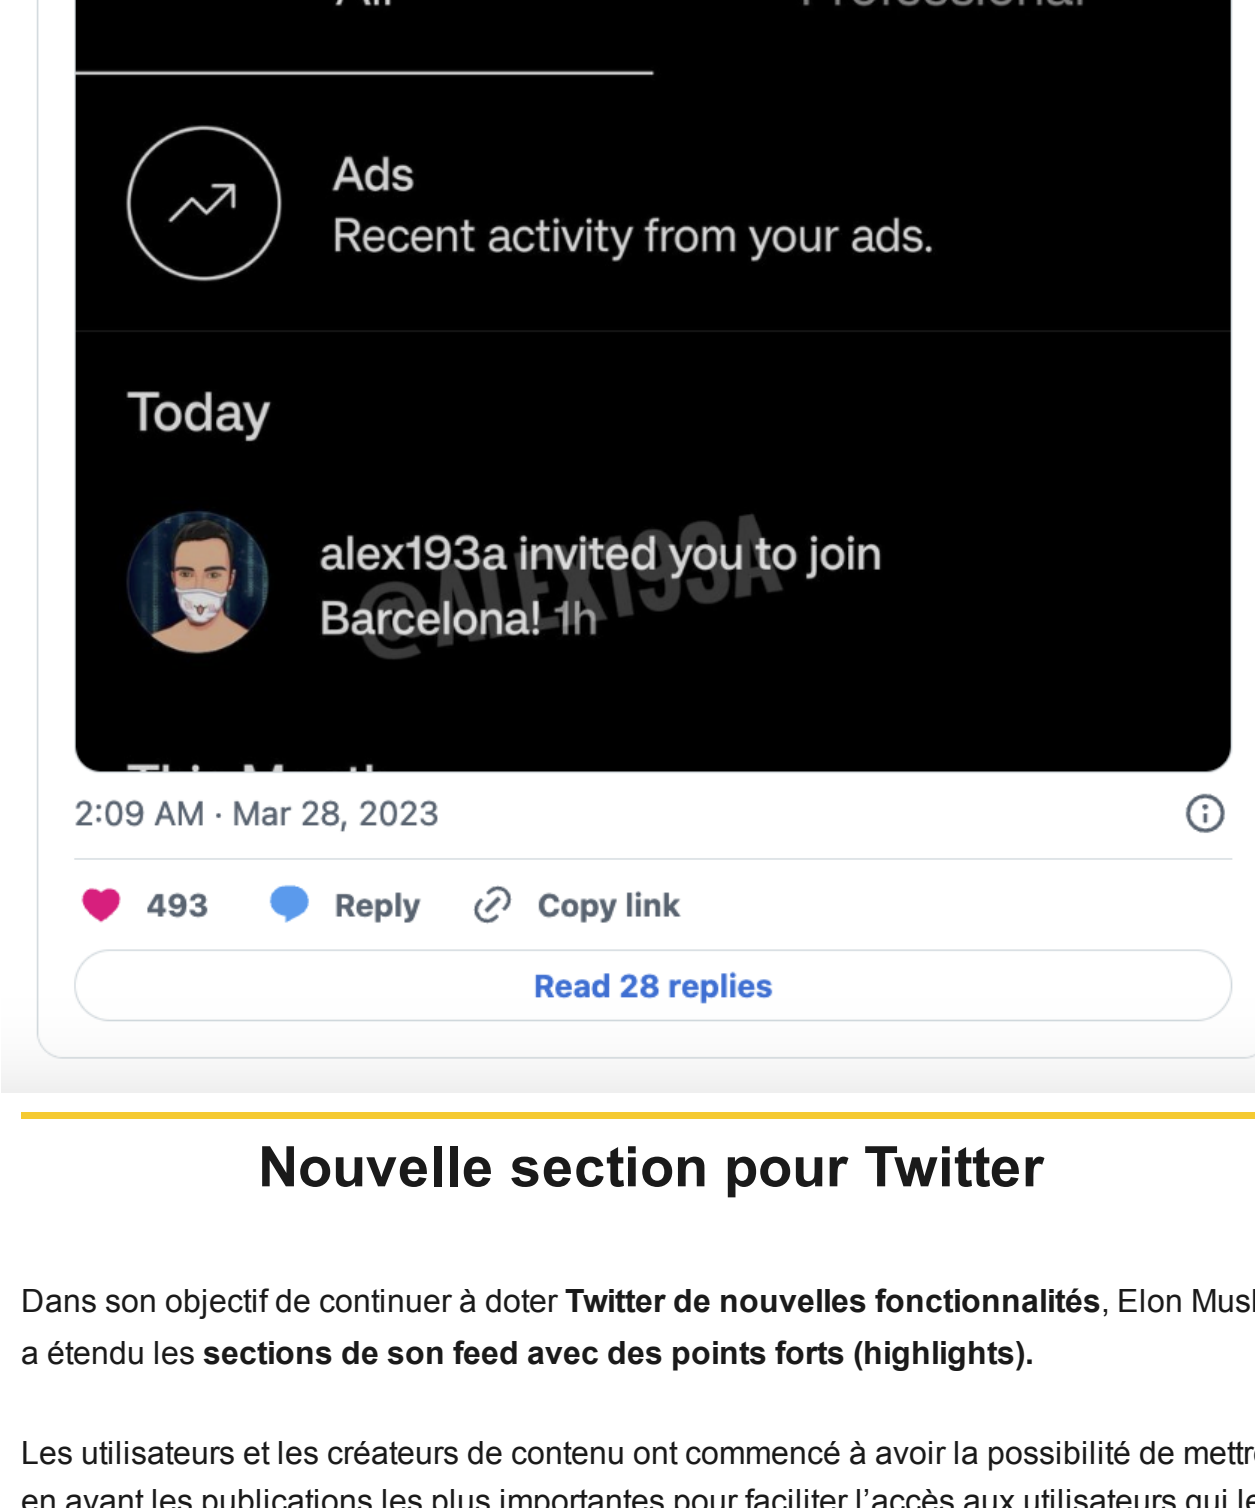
Ads
Recent activity from your ads.

Today

alex193a invited you to join Barcelona! 1h

@ALEX193A

2:09 AM · Mar 28, 2023

493 Reply Copy link

Read 28 replies

Nouvelle section pour Twitter

Dans son objectif de continuer à doter **Twitter de nouvelles fonctionnalités**, Elon Mus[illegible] a étendu les **sections de son feed avec des points forts (highlights).**

Les utilisateurs et les créateurs de contenu ont commencé à avoir la possibilité de mettr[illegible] en avant les publications les plus importantes pour faciliter l'accès aux utilisateurs qui l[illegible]